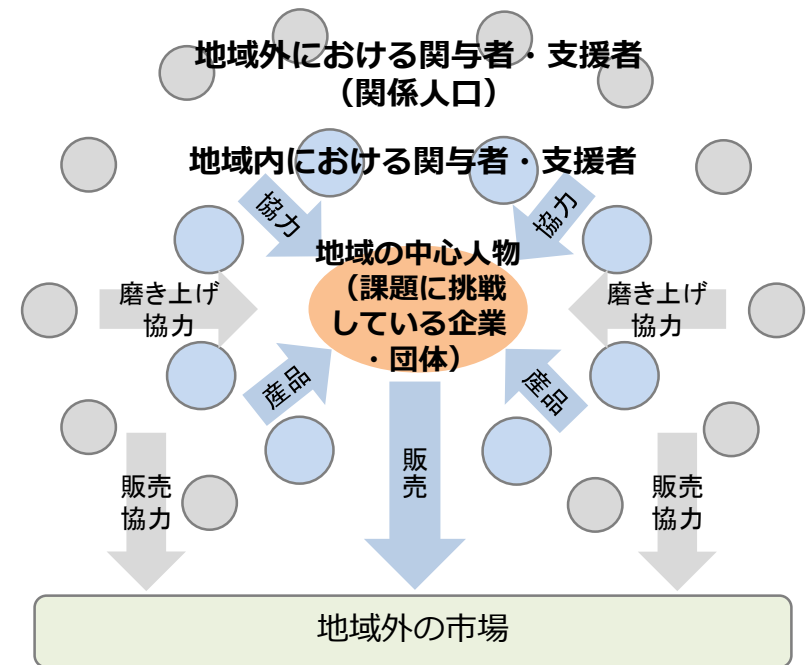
地域外における関与者・支援者
（関係人口）

地域内における関与者・支援者

協力

協力

地域の中心人物
（課題に挑戦している企業・団体）

磨き上げ
協力

磨き上げ
協力

産品

産品

販売
協力

販売

販売
協力

地域外の市場